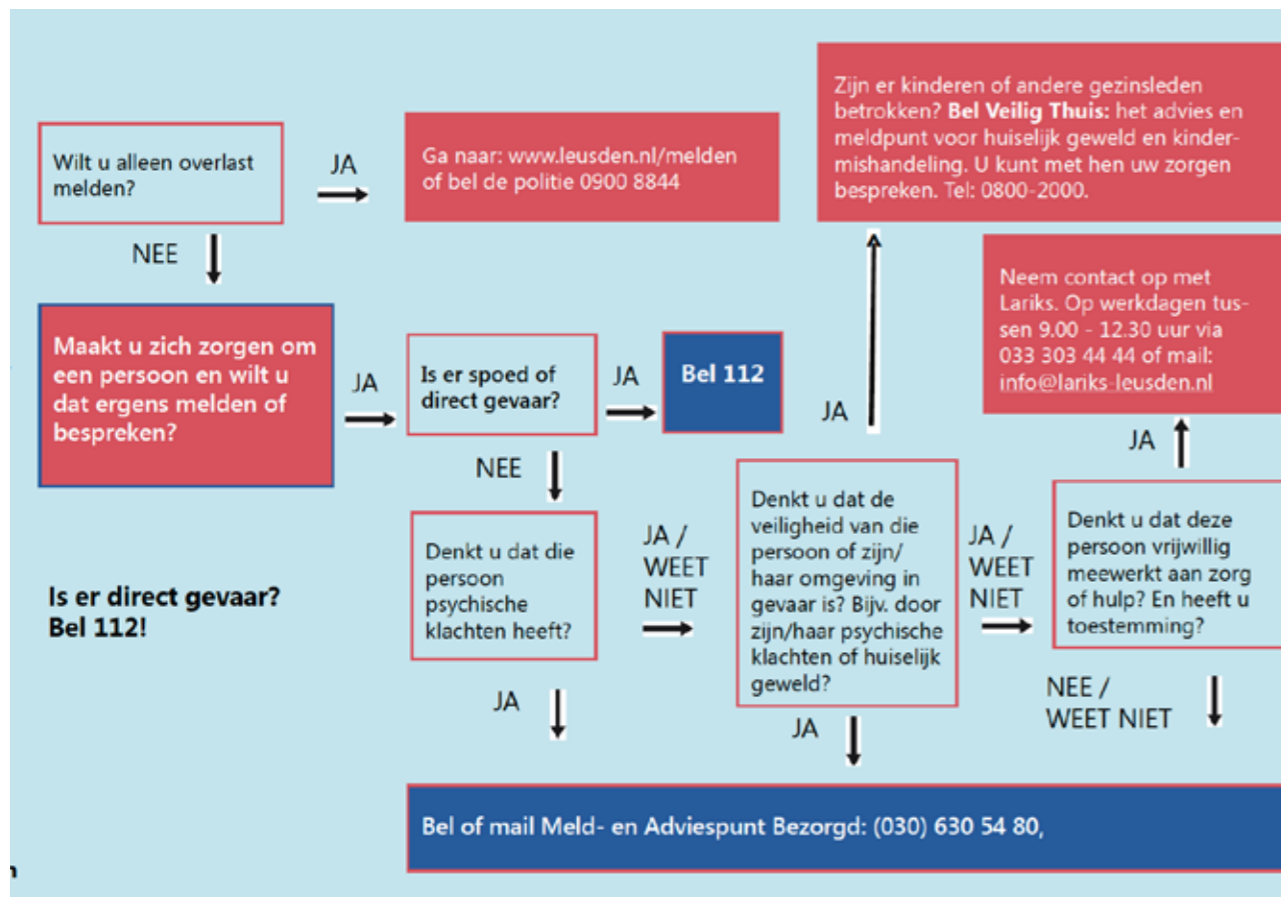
Wilt u alleen overlast melden?

JA

Ga naar: www.leusden.nl/melden of bel de politie 0900 8844

Zijn er kinderen of andere gezinsleden betrokken? **Bel Veilig Thuis:** het advies en meldpunt voor huiselijk geweld en kindermishandeling. U kunt met hen uw zorgen bespreken. Tel: 0800-2000.

NEE

Maakt u zich zorgen om een persoon en wilt u dat ergens melden of bespreken?

JA

Is er spoed of direct gevaar?

JA

Bel 112

JA

Neem contact op met Lariks. Op werkdagen tussen 9.00 - 12.30 uur via 033 303 44 44 of mail: info@lariks-leusden.nl

JA

NEE

Denkt u dat die persoon psychische klachten heeft?

JA / WEET NIET

Denkt u dat de veiligheid van die persoon of zijn/haar omgeving in gevaar is? Bijv. door zijn/haar psychische klachten of huiselijk geweld?

JA / WEET NIET

Denkt u dat deze persoon vrijwillig meewerkt aan zorg of hulp? En heeft u toestemming?

Is er direct gevaar? Bel 112!

JA

JA

NEE / WEET NIET

Bel of mail Meld- en Adviespunt Bezorgd: (030) 630 54 80,